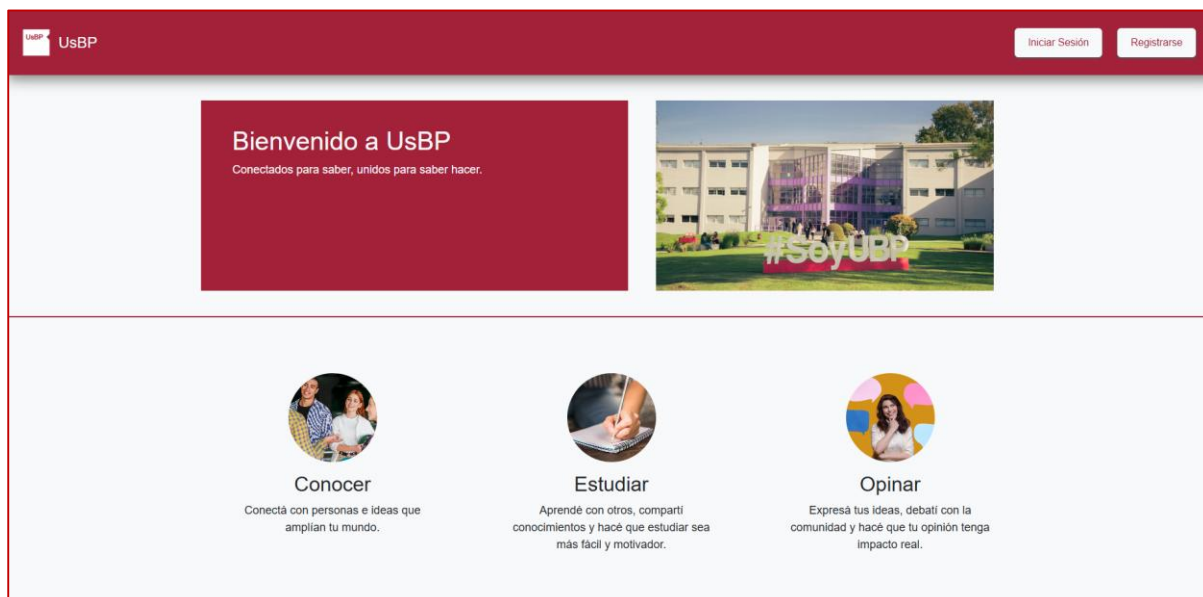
UsBP UsBP

Iniciar Sesión

Registrarse

Bienvenido a UsBP

Conectados para saber, unidos para saber hacer.

#SoyUBP

Conocer

Conectá con personas e ideas que amplían tu mundo.

Estudiar

Aprendé con otros, compartí conocimientos y hacé que estudiar sea más fácil y motivador.

Opinar

Expresá tus ideas, debatí con la comunidad y hacé que tu opinión tenga impacto real.